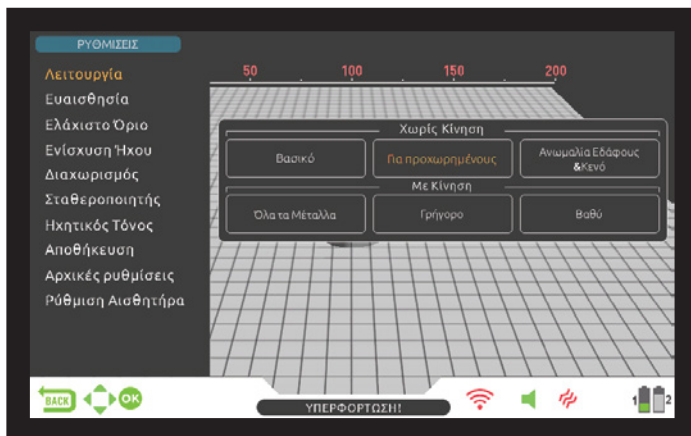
ΡΥΘΜΙΣΕΙΣ

Λειτουργία
Ευαισθησία
Ελάχιστο Όριο
Ενίσχυση Ήχου
Διαχωρισμός
Σταθεροποιητής
Ηχητικός Τόνος
Αποθήκευση
Αρχικές ρυθμίσεις
Ρύθμιση Αισθητήρα

50 100 150 200

Χωρίς Κίνηση

Βασικό | Για προχωρημένους | Ανωμαλία Εδάφους &Κενό

Με Κίνηση

Όλα τα Μέταλλα | Γρήγορο | Βαθύ

BACK OK

ΥΠΕΡΦΟΡΤΩΣΗ!

1 2